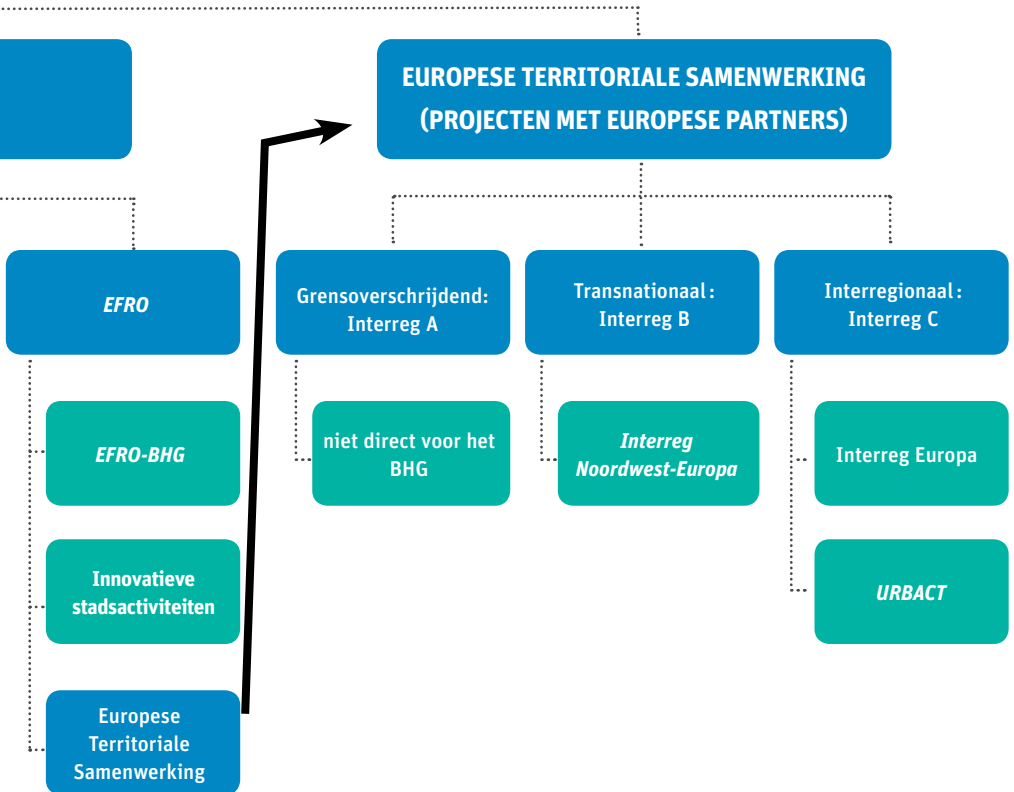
EUROPESE TERRITORIALE SAMENWERKING (PROJECTEN MET EUROPESE PARTNERS)

EFRO

EFRO-BHG

Innovatieve stadsactiviteiten

Europese Territoriale Samenwerking

Grensoverschrijdend: Interreg A

niet direct voor het BHG

Transnationaal: Interreg B

Interreg Noordwest-Europa

Interregionaal: Interreg C

Interreg Europa

URBACT